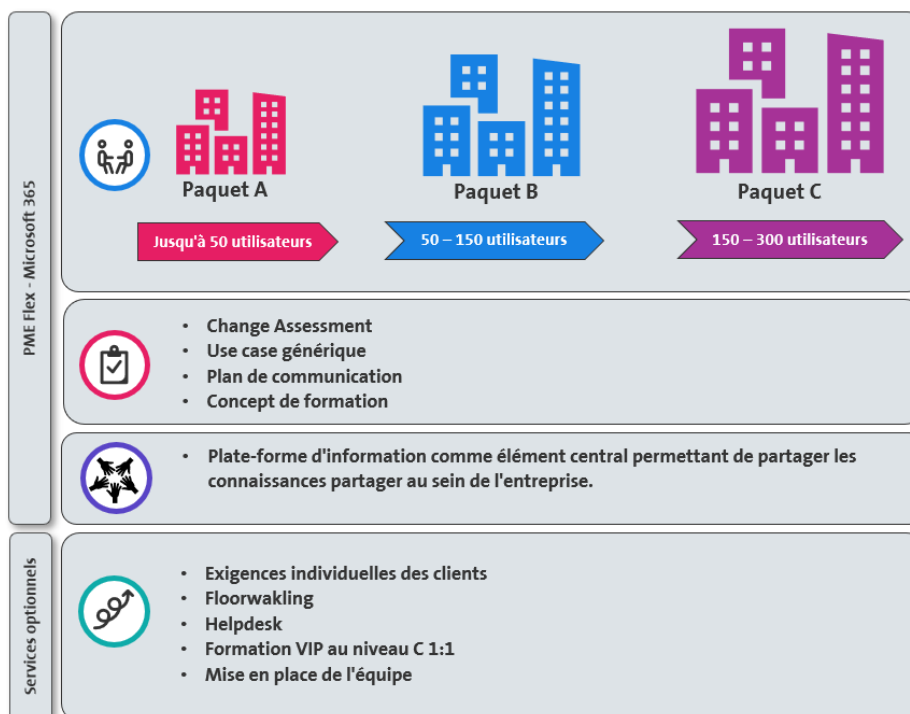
PME Flex - Microsoft 365

Paquet A

Jusqu'à 50 utilisateurs

Paquet B

50 – 150 utilisateurs

Paquet C

150 – 300 utilisateurs

• Change Assessment
• Use case générique
• Plan de communication
• Concept de formation

• Plate-forme d'information comme élément central permettant de partager les connaissances partager au sein de l'entreprise.

Services optionnels

• Exigences individuelles des clients
• Floorwakling
• Helpdesk
• Formation VIP au niveau C 1:1
• Mise en place de l'équipe